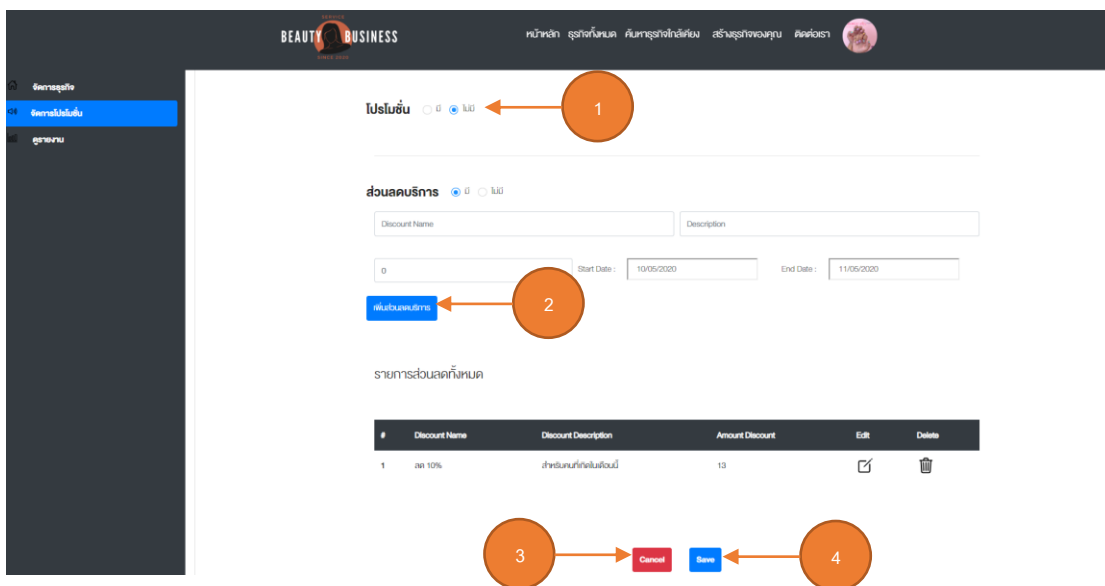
BEAUTY BUSINESS

หน้าหลัก ธุรกิจทั้งหมด ค้นหาธุรกิจใกล้เคียง สร้างธุรกิจของคุณ ติดต่อเรา

จัดการธุรกิจ
จัดการโปรโมชั่น
ดูรายงาน

โปรโมชั่น มี ไม่มี

1

ส่วนลดบริการ มี ไม่มี

Discount Name

Description

0

Start Date : 10/05/2020

End Date : 11/05/2020

เพิ่มส่วนลดบริการ

2

รายการส่วนลดทั้งหมด

| # | Discount Name | Discount Description | Amount Discount | Edit | Delete |
|---|---|---|---|---|---|
| 1 | ลด 10% | สำหรับคนที่เกิดในเดือนนี้ | 13 | | |

3

Cancel

Save

4